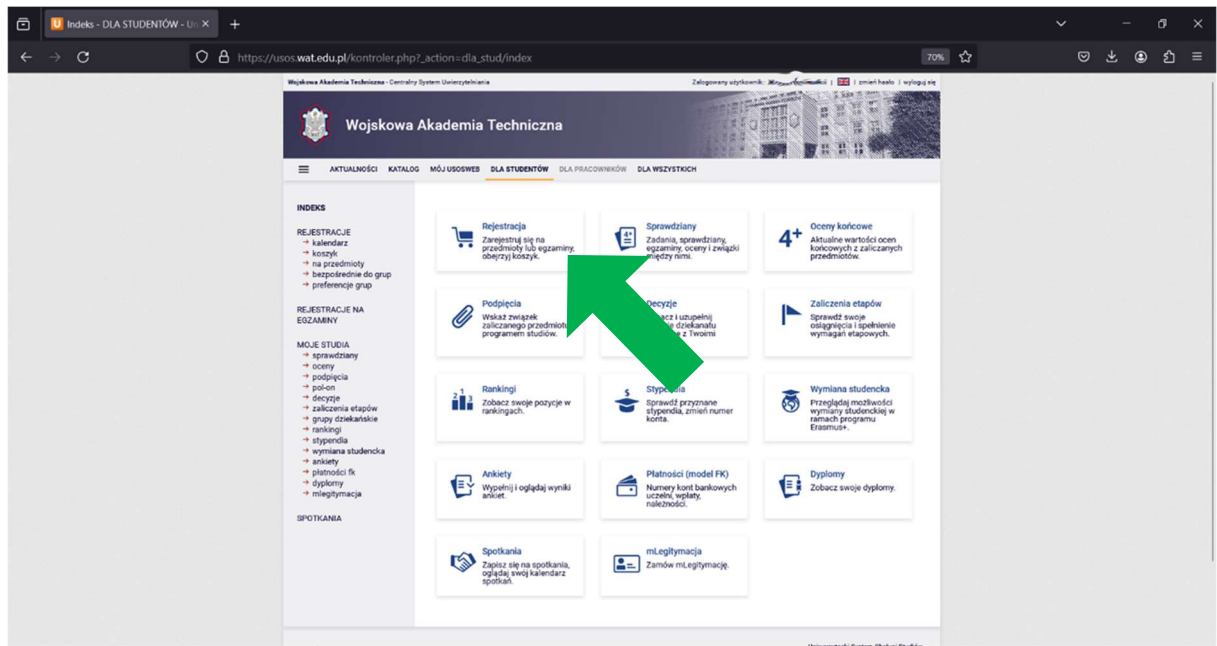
Indeks - DLA STUDENTÓW - U

https://usos.wat.edu.pl/kontroler.php?_action=dla_stud/index

70%

Wojskowa Akademia Techniczna - Centralny System Uwierzytelniania

Zalogowany użytkownik: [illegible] | zmień hasło | wyloguj się

Wojskowa Akademia Techniczna

AKTUALNOŚCI KATALOG MÓJ USOSWEB DLA STUDENTÓW DLA PRACOWNIKÓW DLA WSZYSTKICH

INDEKS

REJESTRACJE
→ kalendarz
→ koszyk
→ na przedmioty
→ bezpośrednie do grup
→ preferencje grup

REJESTRACJE NA EGZAMINY

MOJE STUDIA
→ sprawdziany
→ oceny
→ podpięcia
→ pol-on
→ decyzje
→ zaliczenia etapów
→ grupy dziekańskie
→ rankingi
→ stypendia
→ wymiana studencka
→ ankiety
→ płatności fk
→ dyplomy
→ mlegitymacja

SPOTKANIA

Rejestracja
Zarejestruj się na przedmioty lub egzaminy, obejrzyj koszyk.

Sprawdziany
Zadania, sprawdziany, egzaminy, oceny i związki między nimi.

4+ Oceny końcowe
Aktualne wartości ocen końcowych z zaliczanych przedmiotów.

Podpięcia
Wskaż związek zaliczanego przedmiotu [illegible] programem studiów.

Decyzje
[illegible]acz i uzupełnij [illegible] dziekanatu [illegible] z Twoimi

Zaliczenia etapów
Sprawdź swoje osiągnięcia i spełnienie wymagań etapowych.

Rankingi
Zobacz swoje pozycje w rankingach.

Stype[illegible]
Sprawdź przyznane stypendia, zmień numer konta.

Wymiana studencka
Przeglądaj możliwości wymiany studenckiej w ramach programu Erasmus+.

Ankiety
Wypełnij i oglądaj wyniki ankiet.

Płatności (model FK)
Numery kont bankowych uczelni, wpłaty, należności.

Dyplomy
Zobacz swoje dyplomy.

Spotkania
Zapisz się na spotkania, oglądaj swój kalendarz spotkań.

mLegitymacja
Zamów mLegitymację.